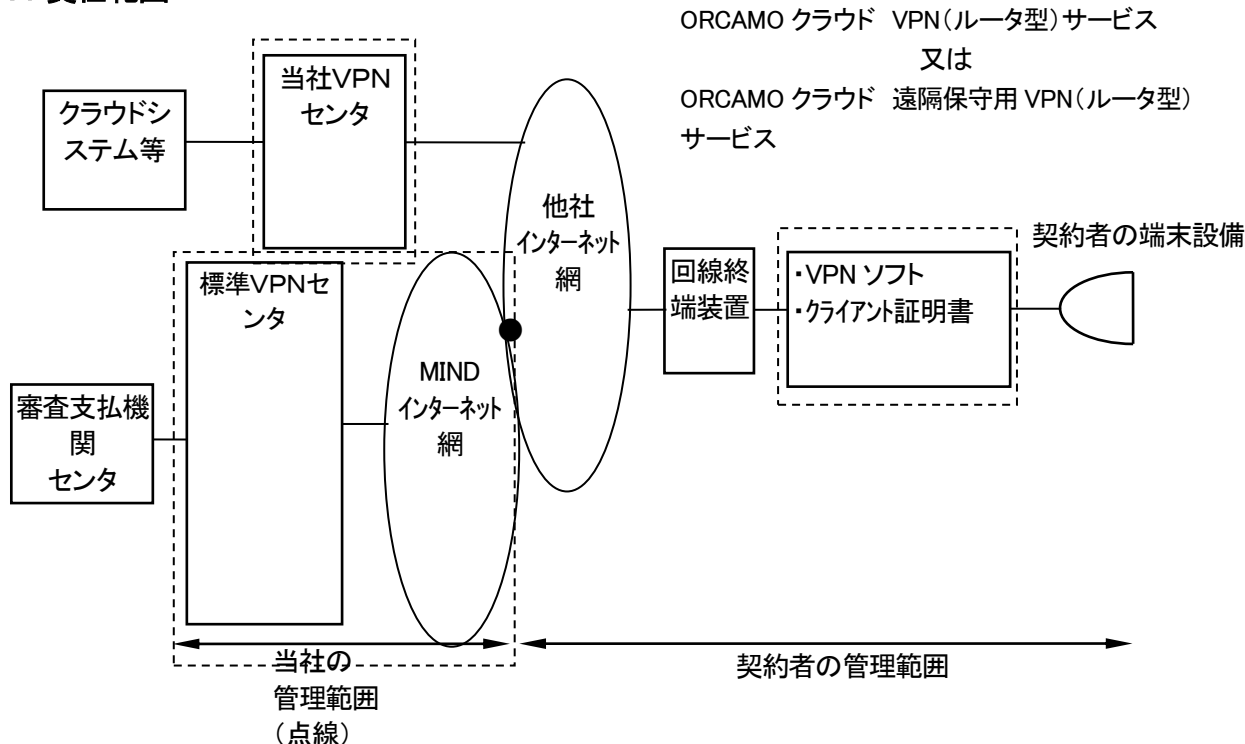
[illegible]責任範囲

ORCAMO クラウド VPN（ルータ型）サービス
又は
ORCAMO クラウド 遠隔保守用 VPN（ルータ型）サービス

クラウドシステム等

当社VPNセンタ

他社インターネット網

契約者の端末設備

標準VPNセンタ

回線終端装置

・VPN ソフト
・クライアント証明書

MIND インターネット網

審査支払機関センタ

当社の管理範囲（点線）

契約者の管理範囲